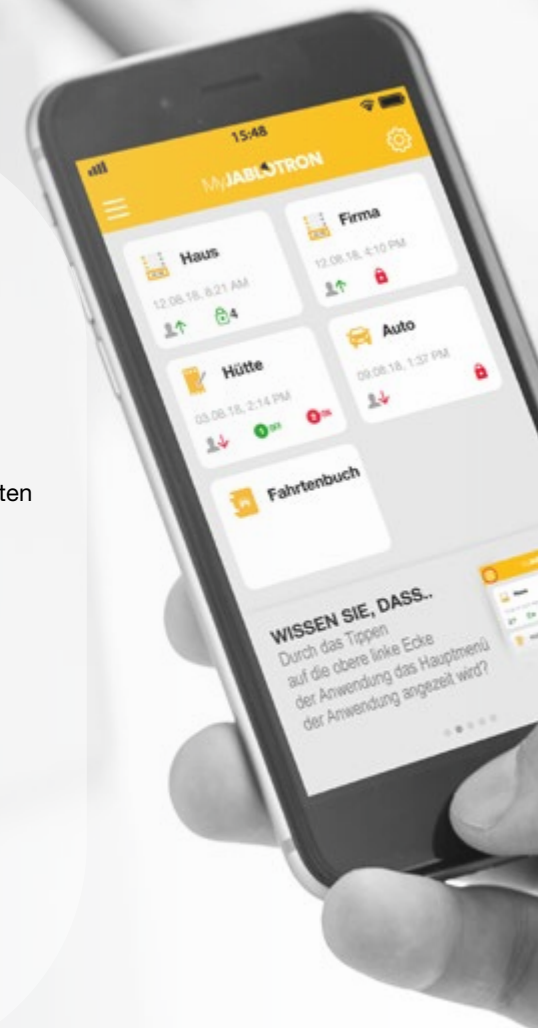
ten

15:48

MyJABLOTRON

Haus
12.08.18, 8:21 AM
4

Firma
12.08.18, 4:10 PM

Hütte
03.08.18, 2:14 PM
OFF
ON

Auto
09.08.18, 1:37 PM

Fahrtenbuch

WISSEN SIE, DASS..
Durch das Tippen auf die obere linke Ecke der Anwendung das Hauptmenü der Anwendung angezeit wird?